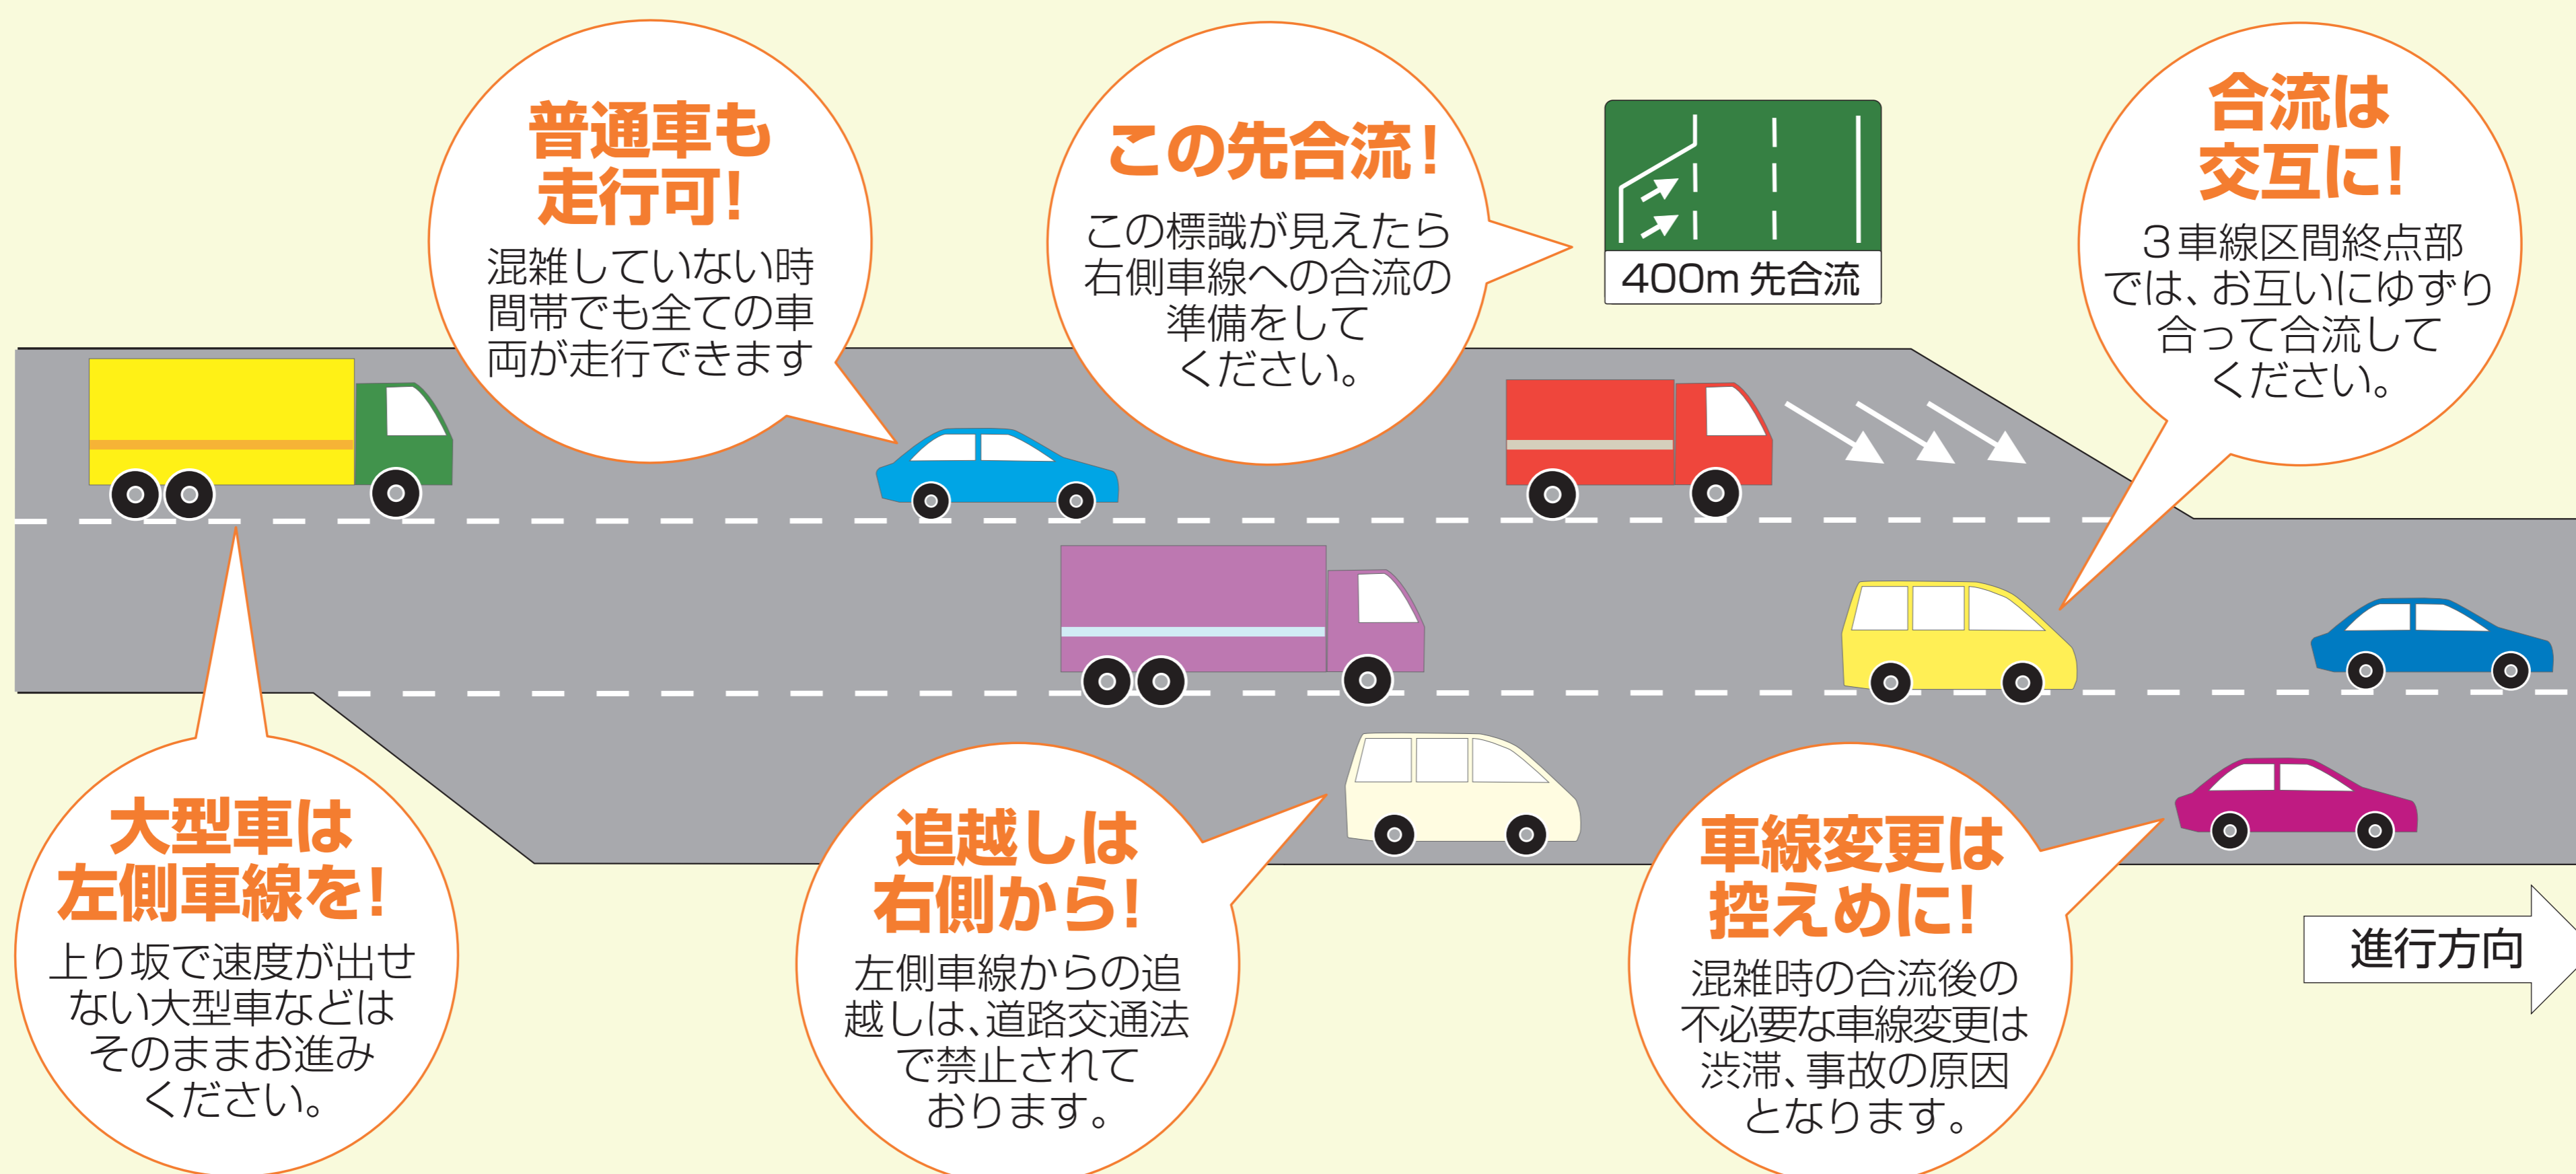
普通車も走行可!
混雑していない時間帯でも全ての車両が走行できます

この先合流!
この標識が見えたら右側車線への合流の準備をしてください。

400m 先合流

合流は交互に!
３車線区間終点部では、お互いにゆずり合って合流してください。

大型車は左側車線を!
上り坂で速度が出せない大型車などはそのままお進みください。

追越しは右側から!
左側車線からの追越しは、道路交通法で禁止されております。

車線変更は控えめに!
混雑時の合流後の不必要な車線変更は渋滞、事故の原因となります。

進行方向